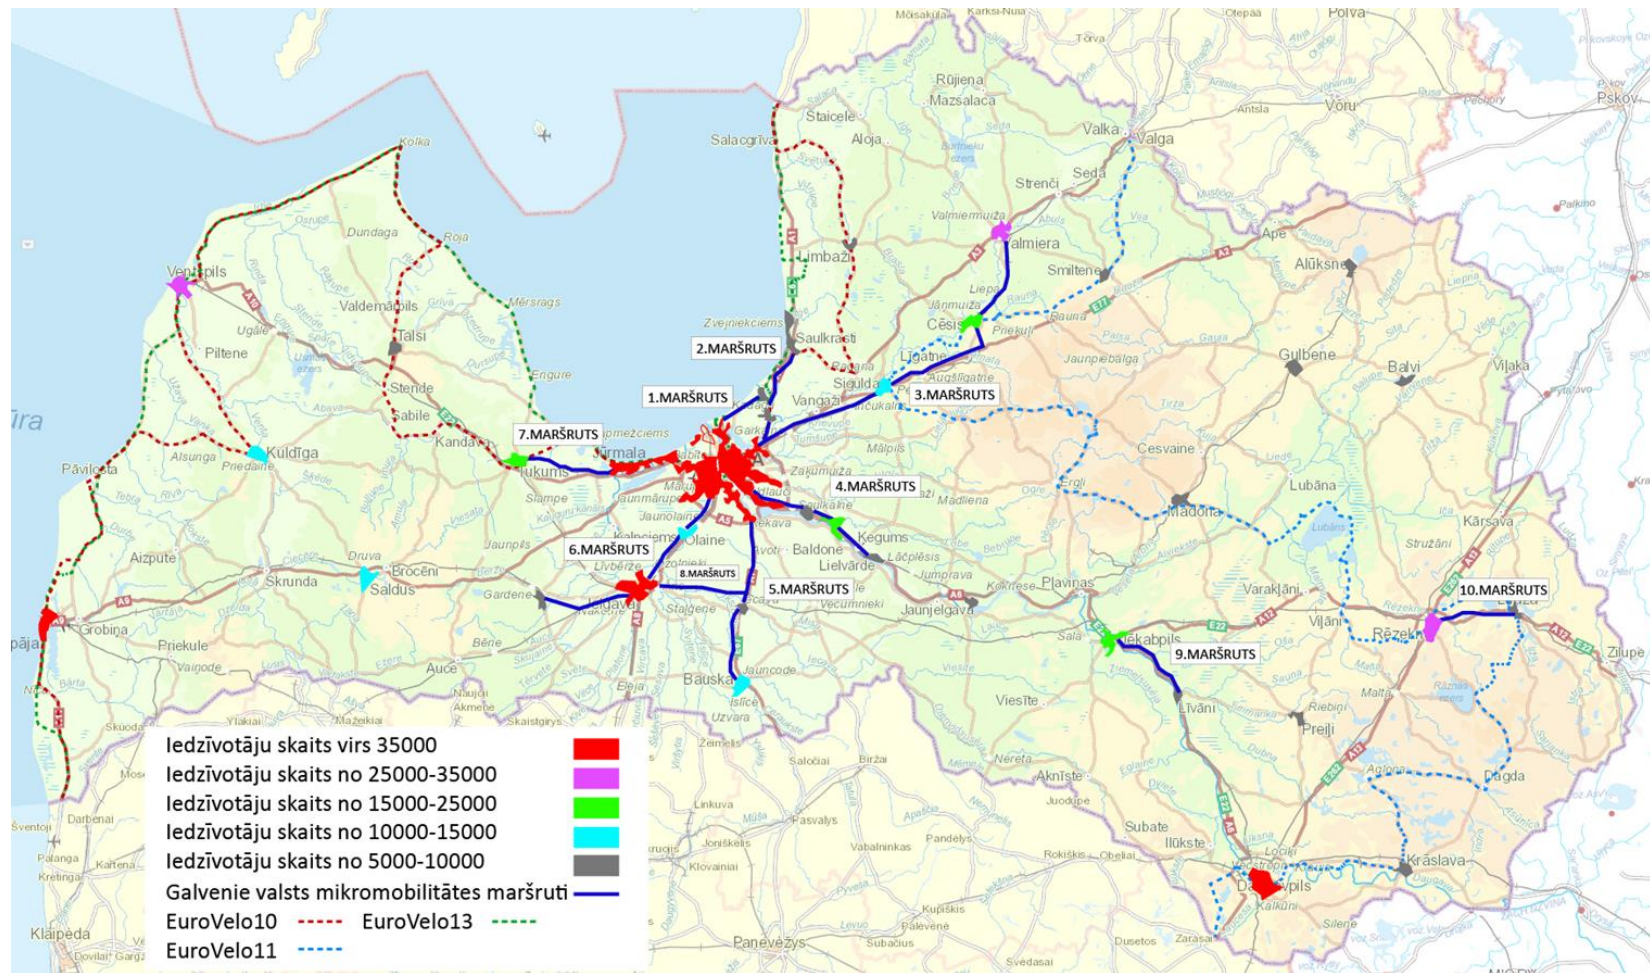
1.MARŠRUTS
2.MARŠRUTS
3.MARŠRUTS
4.MARŠRUTS
5.MARŠRUTS
6.MARŠRUTS
7.MARŠRUTS
8.MARŠRUTS
9.MARŠRUTS
10.MARŠRUTS

Kolka
Ventspils
Dundaga
Roja
Mērsrags
Valdemārpils
Talsi
Ugāle
Piltene
Stende
Sabile
Engure
Kandava
Tukums
Kuldīga
Pāvilosta
Alsunga
Priedaine
Aizpute
Skrunda
Druva
Brocēni
Saldus
Liepāja
Grobiņa
Priekule
Vaiņode
Nīca
Auce
Gardene
Jelgava
Olaine
Jaunolaine
Kalnciems
Sloka
Jūrmala
Jaunmārupe
Rīga
Salaspils
Ogre
Ikšķile
Ķegums
Lielvārde
Baldone
Ķekava
Bauska
Iecava
Jaunjelgava
Vecumnieki
Plaviņas
Aizkraukle
Koknese
Jēkabpils
Līvāni
Preiļi
Daugavpils
Kalkūni
Ilūkste
Subate
Krāslava
Dagda
Rēzekne
Zilupe
Viļāni
Varakļāni
Madona
Lubāna
Cesvaine
Ērgļi
Gulbene
Balvi
Viļaka
Kārsava
Alūksne
Ape
Smiltene
Valmiera
Valmiermuiža
Cēsis
Priekuļi
Jānmuiža
Līgatne
Sigulda
Inčukalns
Vangaži
Saulkrasti
Zvejniekciems
Limbaži
Salacgrīva
Aloja
Staicele
Mazsalaca
Rūjiena
Strenči
Seda
Valka
Valga
Võru
Pskov
Põlva
Tõrva
Antsla
Kraslava
Akniste
Viesīte
Nereta
Sala
Skaistkalne
Rundāle
Eleja
Žeimelis
Pasvalys
Biržai
Rokiškis
Panevėžys
Kupiškis
Zarasai
Dusetos
Joniškis
Linkuva
Klaipėda
Šventoji
Palanga
Kretinga
Darbėnai
Skuodas
Mažeikiai
Naujoji Akmenė
Ylakiai
Saločiai
Vabalninkas
Pandėlys
Obeliai
Svėdasai
Subačius
Pajuoste

Iedzīvotāju skaits virs 35000
Iedzīvotāju skaits no 25000-35000
Iedzīvotāju skaits no 15000-25000
Iedzīvotāju skaits no 10000-15000
Iedzīvotāju skaits no 5000-10000
Galvenie valsts mikromobilitātes maršruti
EuroVelo10
EuroVelo13
EuroVelo11